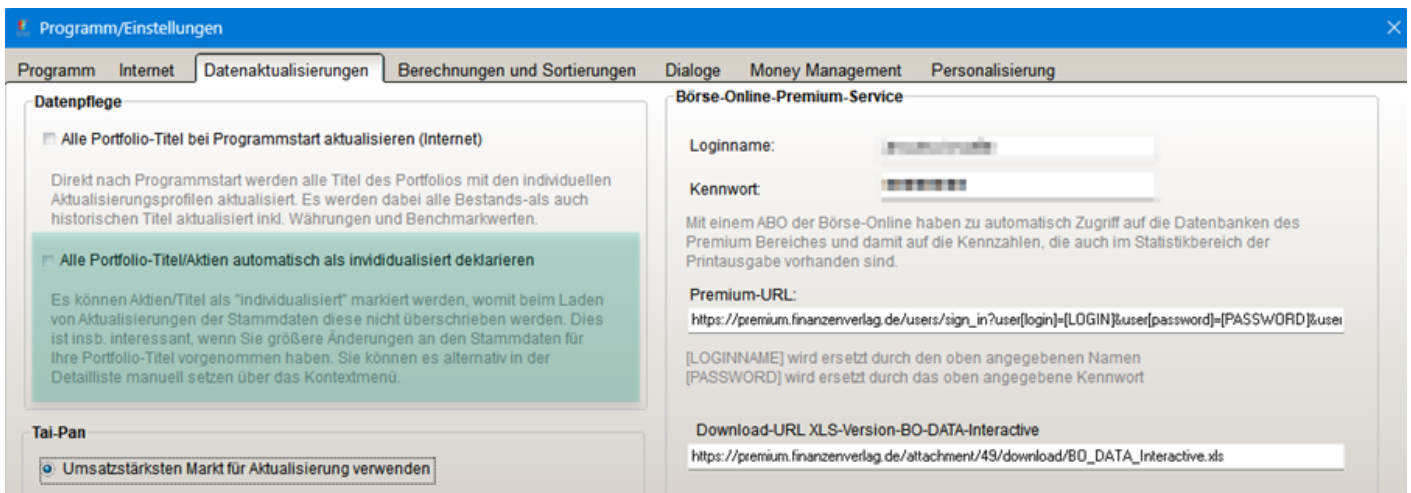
Programm/Einstellungen

Programm | Internet | Datenaktualisierungen | Berechnungen und Sortierungen | Dialoge | Money Management | Personalisierung

Datenpflege

Alle Portfolio-Titel bei Programmstart aktualisieren (Internet)

Direkt nach Programmstart werden alle Titel des Portfolios mit den individuellen Aktualisierungsprofilen aktualisiert. Es werden dabei alle Bestands-als auch historischen Titel aktualisiert inkl. Währungen und Benchmarkwerten.

Alle Portfolio-Titel/Aktien automatisch als invididualisiert deklarieren

Es können Aktien/Titel als "individualisiert" markiert werden, womit beim Laden von Aktualisierungen der Stammdaten diese nicht überschrieben werden. Dies ist insb. interessant, wenn Sie größere Änderungen an den Stammdaten für Ihre Portfolio-Titel vorgenommen haben. Sie können es alternativ in der Detailliste manuell setzen über das Kontextmenü.

Tai-Pan

Umsatzstärksten Markt für Aktualisierung verwenden

Börse-Online-Premium-Service

Loginname: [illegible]

Kennwort: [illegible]

Mit einem ABO der Börse-Online haben zu automatisch Zugriff auf die Datenbanken des Premium Bereiches und damit auf die Kennzahlen, die auch im Statistikbereich der Printausgabe vorhanden sind.

Premium-URL:

https://premium.finanzenverlag.de/users/sign_in?user[login]=[LOGIN]&user[password]=[PASSWORD]&user

[LOGINNAME] wird ersetzt durch den oben angegebenen Namen
[PASSWORD] wird ersetzt durch das oben angegebene Kennwort

Download-URL XLS-Version-BO-DATA-Interactive

https://premium.finanzenverlag.de/attachment/49/download/BO_DATA_Interactive.xls